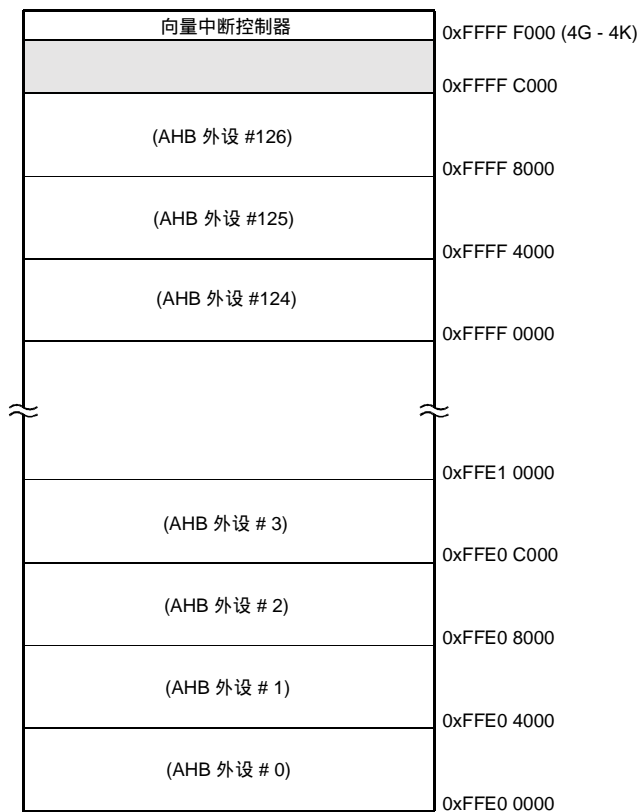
向量中断控制器

0xFFFF F000 (4G - 4K)

0xFFFF C000

(AHB 外设 #126)

0xFFFF 8000

(AHB 外设 #125)

0xFFFF 4000

(AHB 外设 #124)

0xFFFF 0000

0xFFE1 0000

(AHB 外设 # 3)

0xFFE0 C000

(AHB 外设 # 2)

0xFFE0 8000

(AHB 外设 # 1)

0xFFE0 4000

(AHB 外设 # 0)

0xFFE0 0000